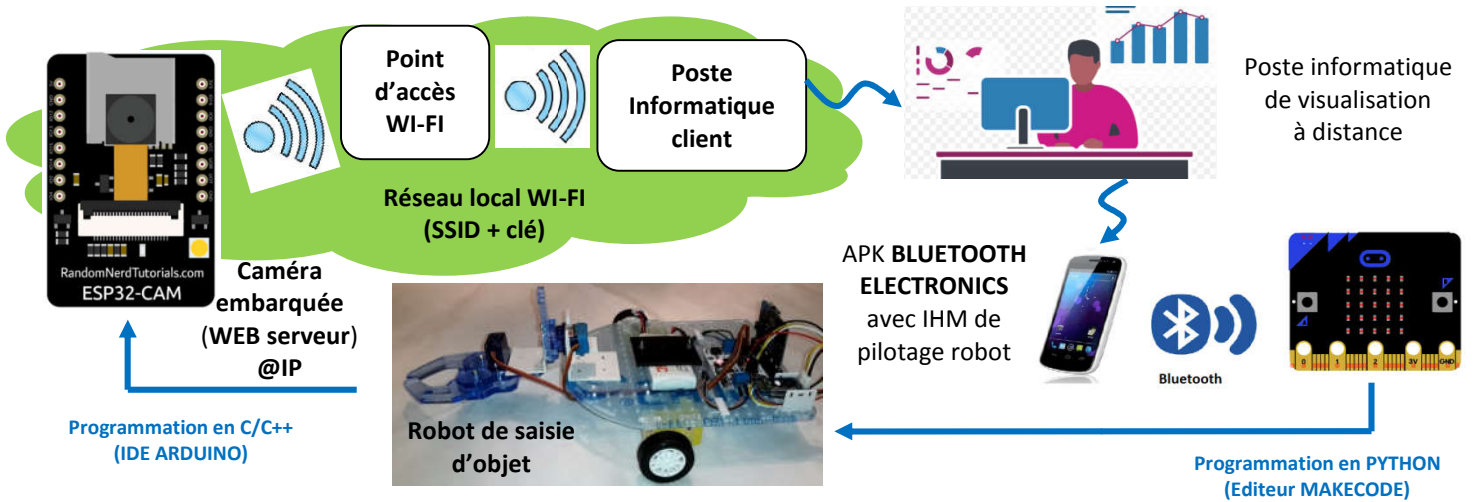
RandomNerdTutorials.com
ESP32-CAM

Point d'accès WI-FI

Poste Informatique client

Réseau local WI-FI (SSID + clé)

Poste informatique de visualisation à distance

Caméra embarquée (WEB serveur) @IP

APK BLUETOOTH ELECTRONICS avec IHM de pilotage robot

Bluetooth

0 1 2 3V GND

Robot de saisie d'objet

Programmation en C/C++ (IDE ARDUINO)

Programmation en PYTHON (Editeur MAKECODE)